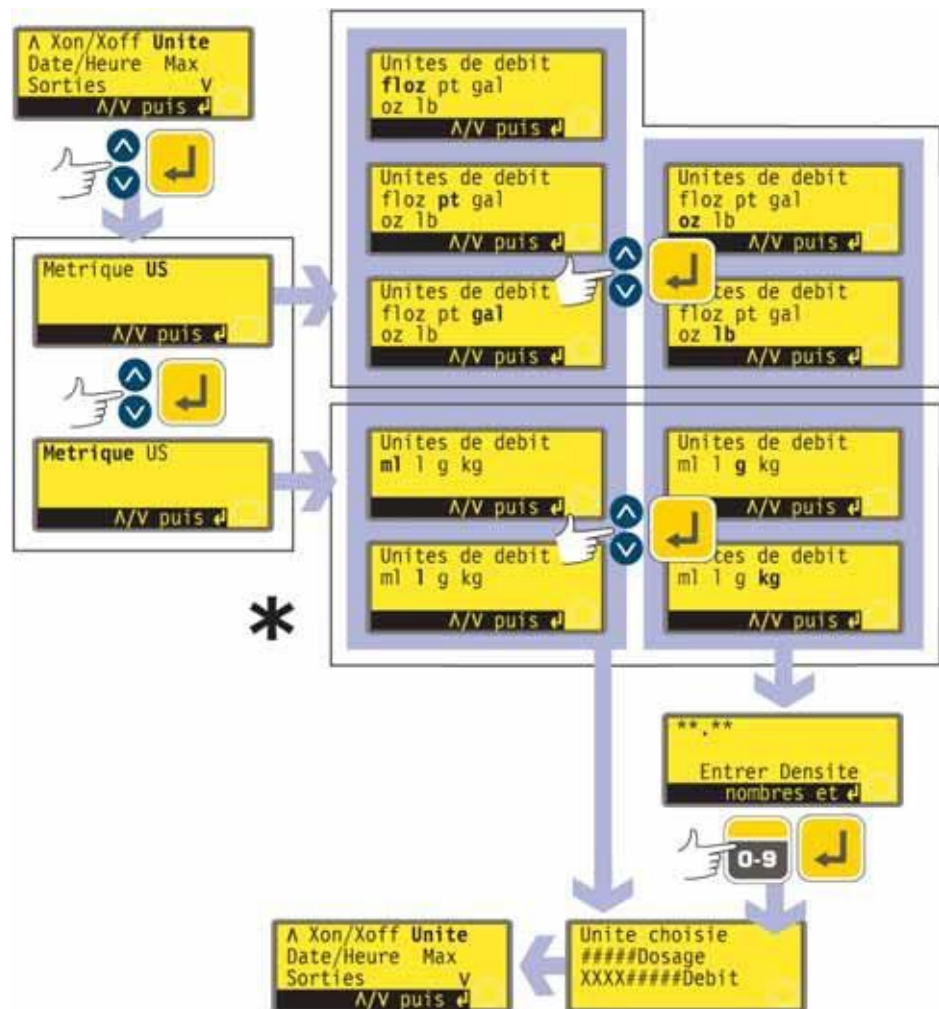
Λ Xon/Xoff Unite
Date/Heure Max
Sorties V
Λ/V puis ↵

Metrique US
Λ/V puis ↵

Metrique US
Λ/V puis ↵

Unites de debit
floz pt gal
oz lb
Λ/V puis ↵

Unites de debit
floz pt gal
oz lb
Λ/V puis ↵

Unites de debit
floz pt gal
oz lb
Λ/V puis ↵

Unites de debit
floz pt gal
oz lb
Λ/V puis ↵

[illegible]tes de debit
floz pt gal
oz lb
Λ/V puis ↵

Unites de debit
ml l g kg
Λ/V puis ↵

Unites de debit
ml l g kg
Λ/V puis ↵

Unites de debit
ml l g kg
Λ/V puis ↵

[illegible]tes de debit
ml l g kg
Λ/V puis ↵

*

**.**
Entrer Densite
nombres et ↵

0-9

Unite choisie
#####Dosage
XXXX#####Debit

Λ Xon/Xoff Unite
Date/Heure Max
Sorties V
Λ/V puis ↵